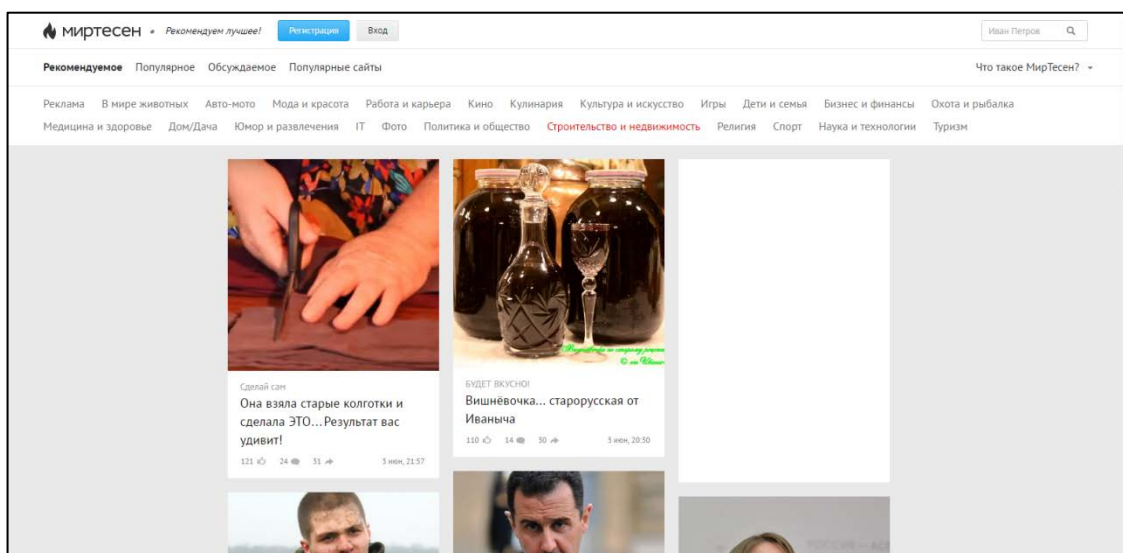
МИРТЕСЕН • Рекомендуем лучшее! Регистрация Вход

Иван Петров

Рекомендуемое Популярное Обсуждаемое Популярные сайты

Что такое МирТесен?

Реклама В мире животных Авто-мото Мода и красота Работа и карьера Кино Кулинария Культура и искусство Игры Дети и семья Бизнес и финансы Охота и рыбалка Медицина и здоровье Дом/Дача Юмор и развлечения IT Фото Политика и общество Строительство и недвижимость Религия Спорт Наука и технологии Туризм

Сделай сам
Она взяла старые колготки и сделала ЭТО…Результат вас удивит!
121 24 31 3 июн, 21:57

БУДЕТ ВКУСНО!
Вишнёвочка... старорусская от Иваныча
110 14 50 3 июн, 20:30